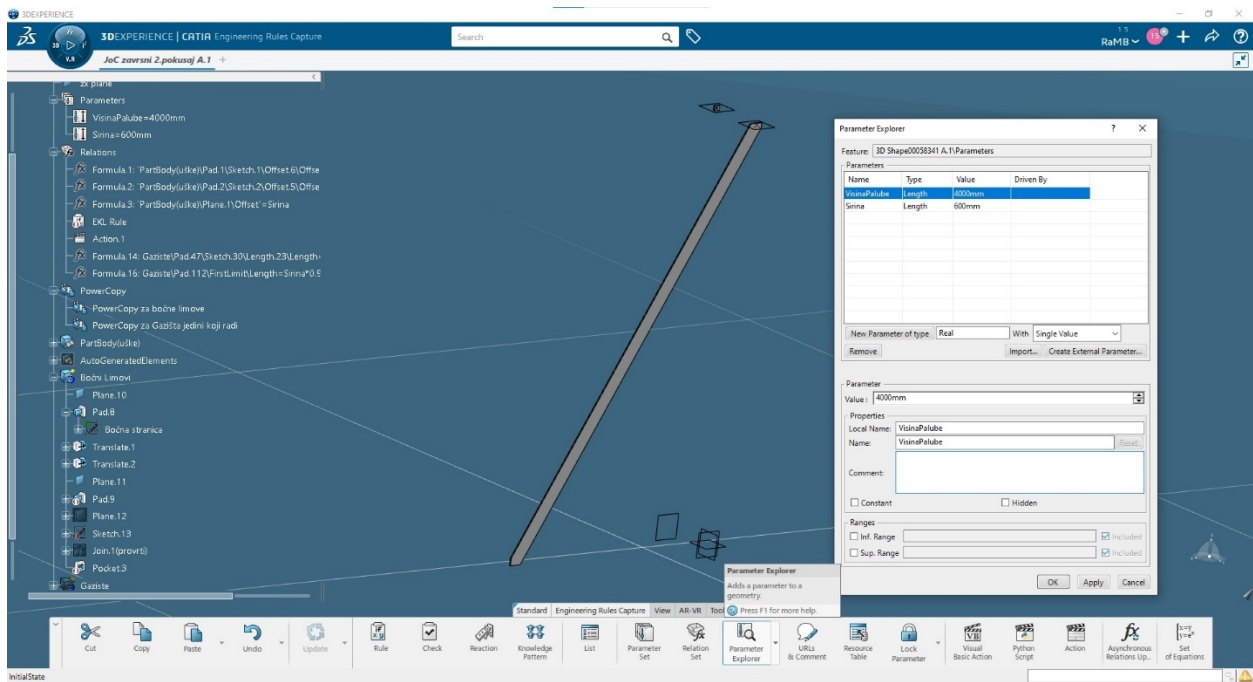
3DEXPERIENCE

3DEXPERIENCE | CATIA Engineering Rules Capture

Search

RaMB

JoC zavrsni 2.pokusaj A.1 +

zx plane
Parameters
VisinaPalube=4000mm
Sirina=600mm
Relations
Formula.1: 'PartBody(uške)\Pad.1\Sketch.1\Offset.6\Offse
Formula.2: 'PartBody(uške)\Pad.2\Sketch.2\Offset.5\Offse
Formula.3: 'PartBody(uške)\Plane.1\Offset'=Sirina
EKL Rule
Action.1
Formula.14: Gaziste\Pad.47\Sketch.30\Length.23\Length
Formula.16: Gaziste\Pad.112\FirstLimit\Length=Sirina*0.9
PowerCopy
PowerCopy za bočne limove
PowerCopy za Gazišta jedini koji radi
PartBody(uške)
AutoGeneratedElements
Bočni Limovi
Plane.10
Pad.8
Bočna stranica
Translate.1
Translate.2
Plane.11
Pad.9
Plane.12
Sketch.13
Join.1(provrti)
Pocket.3
Gaziste

Parameter Explorer
?
×
Feature: 3D Shape00058341 A.1\Parameters
Parameters

| Name | Type | Value | Driven By |
|---|---|---|---|
| VisinaPalube | Length | 4000mm | |
| Sirina | Length | 600mm | |

New Parameter of type Real
With Single Value
Remove
Import...
Create External Parameter...

Parameter
Value : 4000mm
Properties
Local Name: VisinaPalube
Name: VisinaPalube
Reset
Comment:
Constant
Hidden
Ranges
Inf. Range
Included
Sup. Range
Included
OK
Apply
Cancel

Parameter Explorer
Adds a parameter to a geometry.
Press F1 for more help.

Standard
Engineering Rules Capture
View
AR-VR
Tool

Cut
Copy
Paste
Undo
Update
Rule
Check
Reaction
Knowledge Pattern
List
Parameter Set
Relation Set
Parameter Explorer
URLs & Comment
Resource Table
Lock Parameter
Visual Basic Action
Python Script
Action
Asynchronous Relations Up...
Set of Equations

InitialState